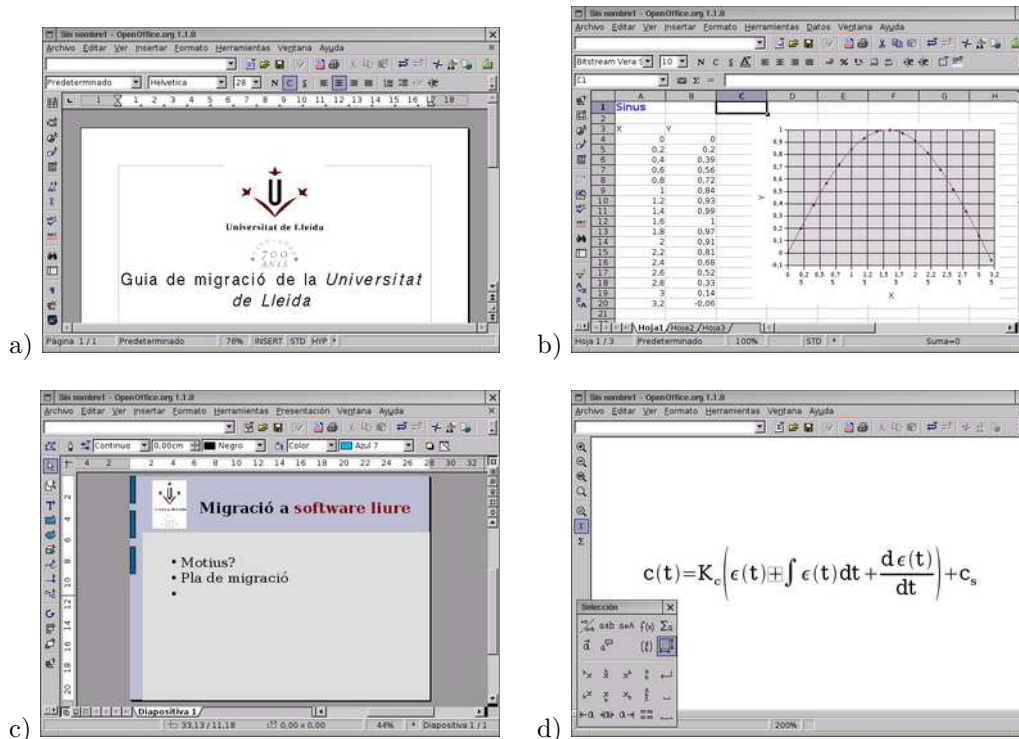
Sin nombre1 - OpenOffice.org 1.1.0

Archivo Editar Ver Insertar Formato Herramientas Ventana Ayuda

Predeterminado Helvetica 28 N C S

Universitat de Lleida

700 ANYS

Guia de migració de la *Universitat de Lleida*

Página 1 / 1 Predeterminado 78% INSERT STD HYP

a)

Sin nombre1 - OpenOffice.org 1.1.0

Archivo Editar Ver Insertar Formato Herramientas Datos Ventana Ayuda

Bitstream Vera S 10 N C S

C1

| | A | B | C | D | E | F | G | H |
|---|---|---|---|---|---|---|---|---|
| 1 | Sinus | | | | | | | |
| 2 | | | | | | | | |
| 3 | X | Y | | | | | | |
| 4 | 0 | 0 | | | | | | |
| 5 | 0,2 | 0,2 | | | | | | |
| 6 | 0,4 | 0,39 | | | | | | |
| 7 | 0,6 | 0,56 | | | | | | |
| 8 | 0,8 | 0,72 | | | | | | |
| 9 | 1 | 0,84 | | | | | | |
| 10 | 1,2 | 0,93 | | | | | | |
| 11 | 1,4 | 0,99 | | | | | | |
| 12 | 1,6 | 1 | | | | | | |
| 13 | 1,8 | 0,97 | | | | | | |
| 14 | 2 | 0,91 | | | | | | |
| 15 | 2,2 | 0,81 | | | | | | |
| 16 | 2,4 | 0,68 | | | | | | |
| 17 | 2,6 | 0,52 | | | | | | |
| 18 | 2,8 | 0,33 | | | | | | |
| 19 | 3 | 0,14 | | | | | | |
| 20 | 3,2 | -0,06 | | | | | | |
| 21 | | | | | | | | |

1 0,9 0,8 0,7 0,6 0,5 0,4 0,3 0,2 0,1 0 -0,1

Y

0 0,2 0,5 0,7 1 1,2 1,5 1,7 2 2,2 2,5 2,7 3 3,2

X

Hoja1 Hoja2 Hoja3

Hoja 1 / 3 Predeterminado 100% STD Suma=0

b)

Sin nombre1 - OpenOffice.org 1.1.0

Archivo Editar Ver Insertar Formato Herramientas Presentación Ventana Ayuda

Continuo 0,00cm Negro Color Azul 7

Migració a software liure

• Motius?
• Pla de migració
•

Diapositiva 1

33,13 / 11,18 0,00 x 0,00 44% Diapositiva 1 / 1

c)

Sin nombre1 - OpenOffice.org 1.1.0

Archivo Editar Ver Formato Herramientas Ventana Ayuda

$c(t)=K_c\left(\epsilon(t)\boxplus\int\epsilon(t)dt+\frac{d\epsilon(t)}{dt}\right)+c_s$

Selección

200%

d)